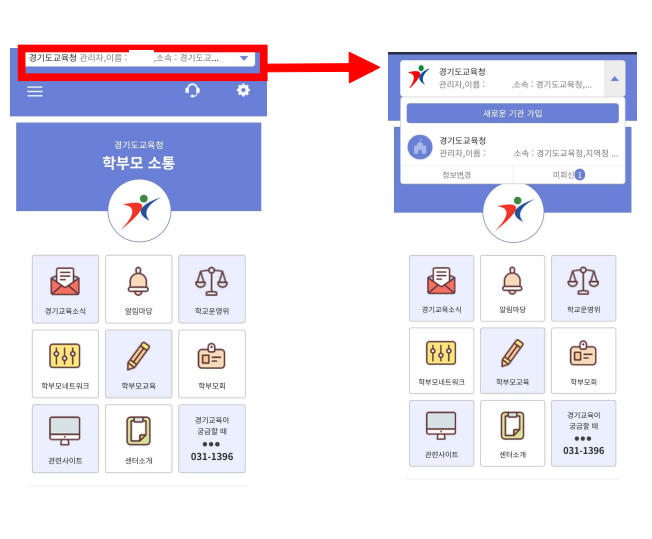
경기도교육청 관리자,이름 : ,소속 : 경기도교...

경기도교육청
학부모 소통

경기교육소식
알림마당
학교운영위
학부모네트워크
학부모교육
학부모회
관련사이트
센터소개
경기교육이 궁금할 때
●●●
031-1396

경기도교육청
관리자,이름 : 소속 : 경기도교육청,...

새로운 기관 가입

경기도교육청
관리자,이름 : 소속 : 경기도교육청,지역청 ...

정보변경
미회신 1

경기교육소식
알림마당
학교운영위
학부모네트워크
학부모교육
학부모회
관련사이트
센터소개
경기교육이 궁금할 때
●●●
031-1396